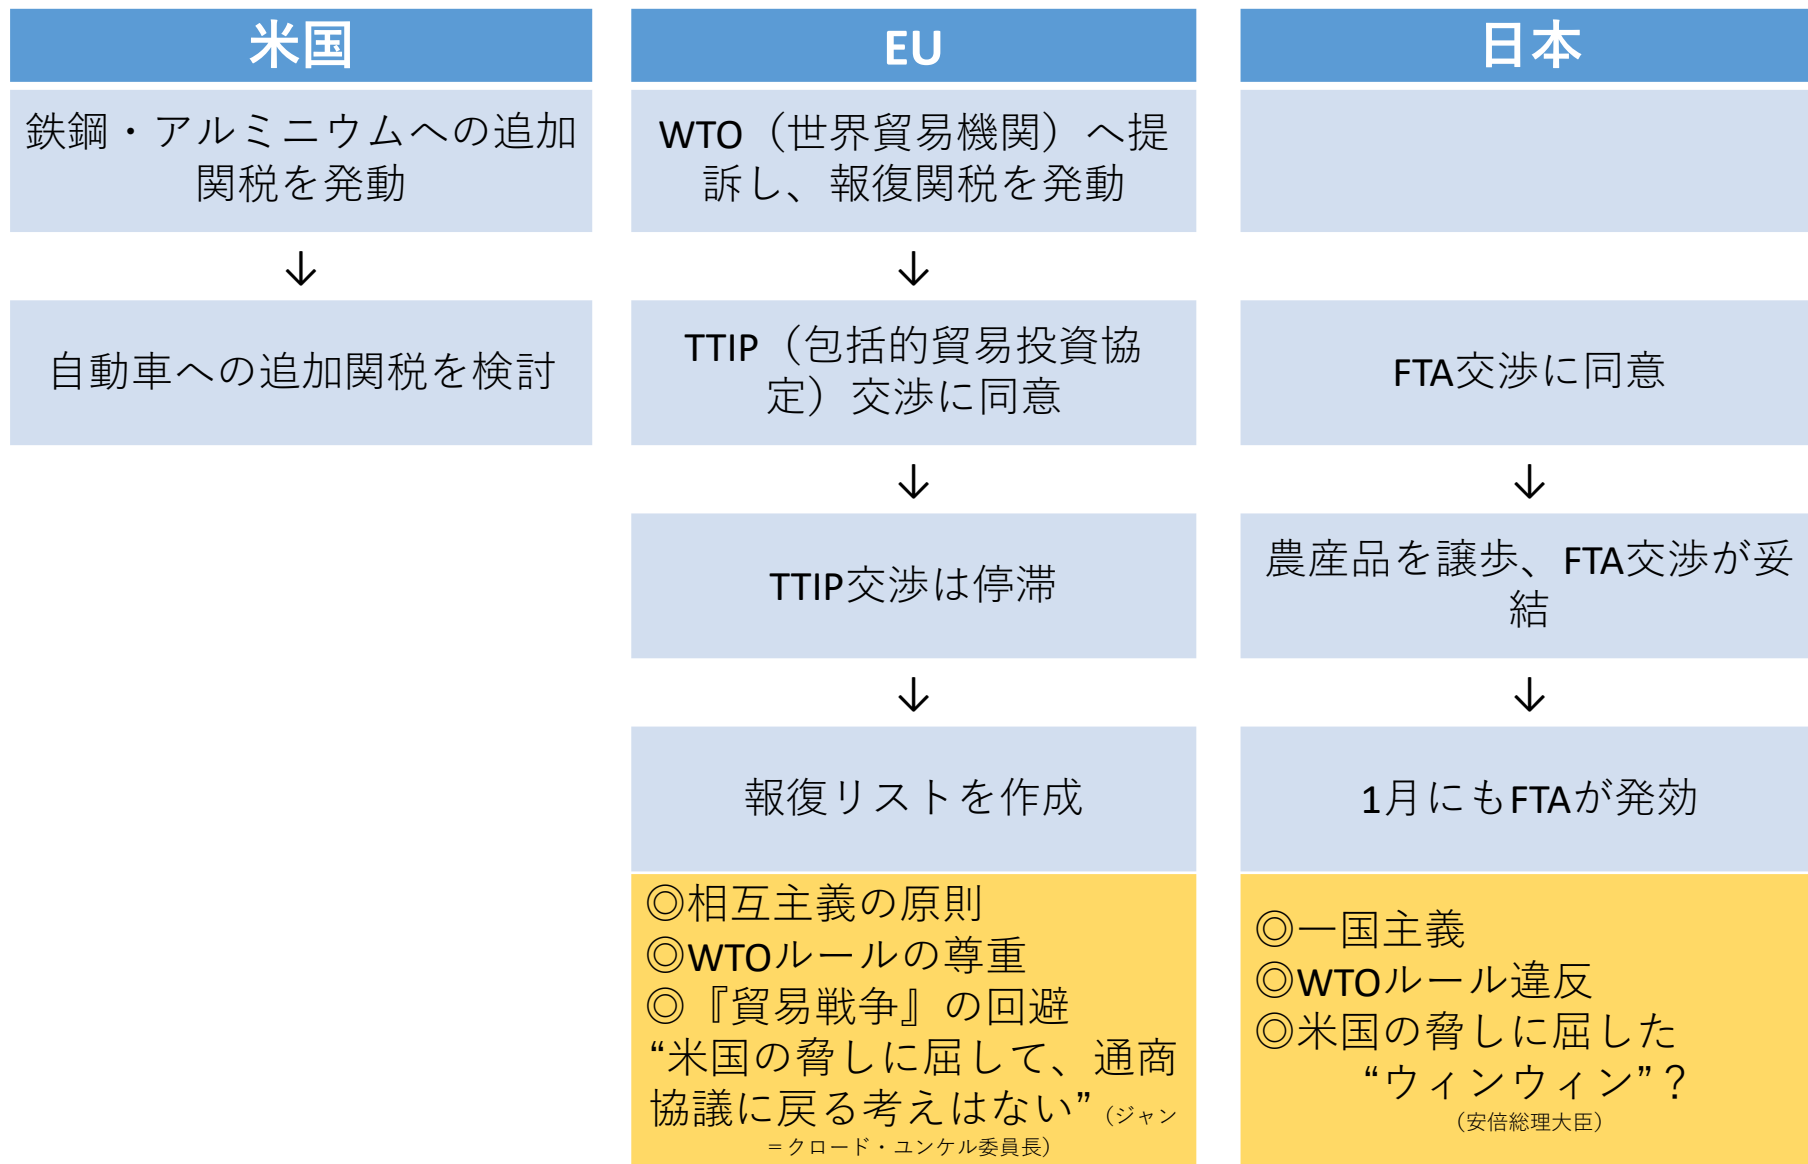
| 米国 | EU | 日本 |
|---|---|---|
| 鉄鋼・アルミニウムへの追加関税を発動 | WTO（世界貿易機関）へ提訴し、報復関税を発動 | |
| ↓ | ↓ | |
| 自動車への追加関税を検討 | TTIP（包括的貿易投資協定）交渉に同意 | FTA交渉に同意 |
| | ↓ | ↓ |
| | TTIP交渉は停滞 | 農産品を譲歩、FTA交渉が妥結 |
| | ↓ | ↓ |
| | 報復リストを作成 | 1月にもFTAが発効 |
| | ◎相互主義の原則 ◎WTOルールの尊重 ◎『貿易戦争』の回避 “米国の脅しに屈して、通商協議に戻る考えはない”（ジャン＝クロード・ユンケル委員長） | ◎一国主義 ◎WTOルール違反 ◎米国の脅しに屈した “ウィンウィン”？（安倍総理大臣） |